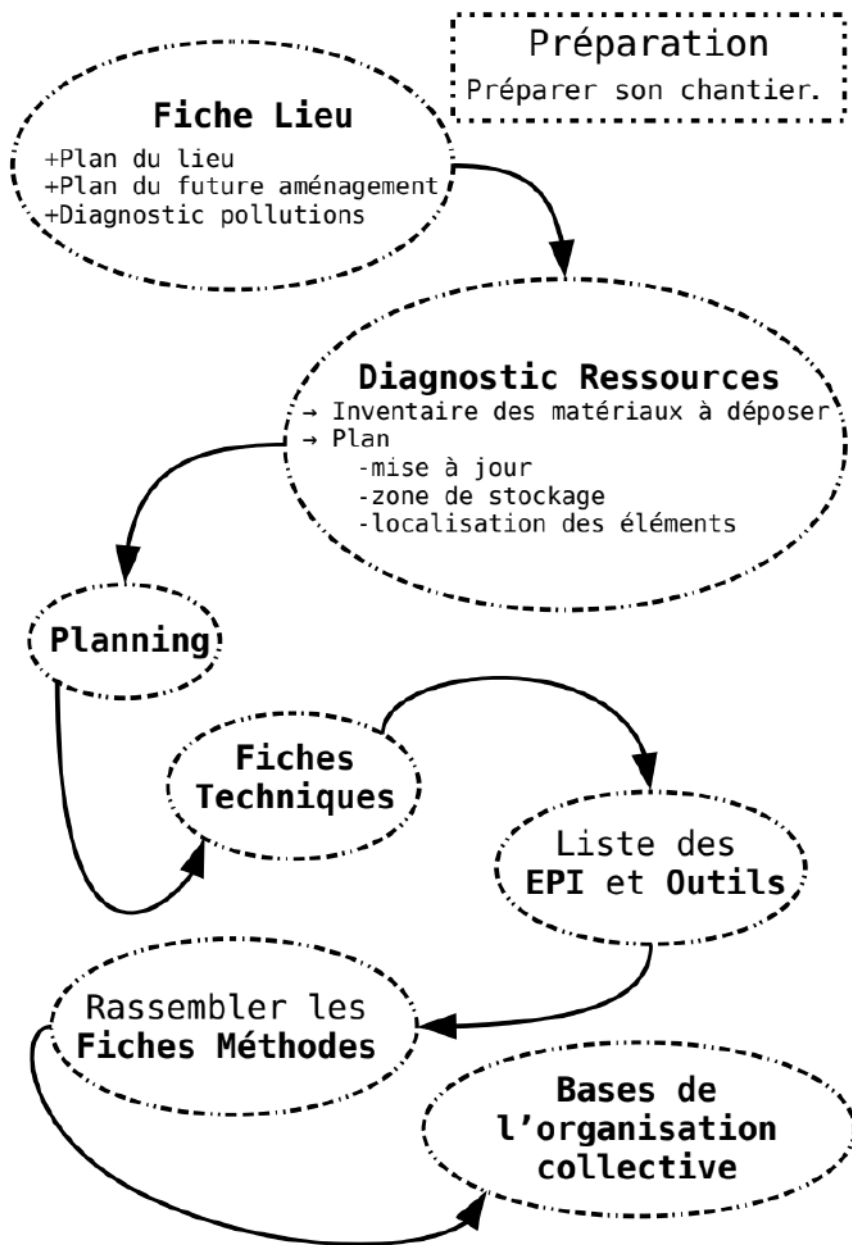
Préparation
Préparer son chantier.

Fiche Lieu
+Plan du lieu
+Plan du future aménagement
+Diagnostic pollutions

Diagnostic Ressources
→ Inventaire des matériaux à déposer
→ Plan
-mise à jour
-zone de stockage
-localisation des éléments

Planning

Fiches Techniques

Liste des EPI et Outils

Rassembler les Fiches Méthodes

Bases de l'organisation collective